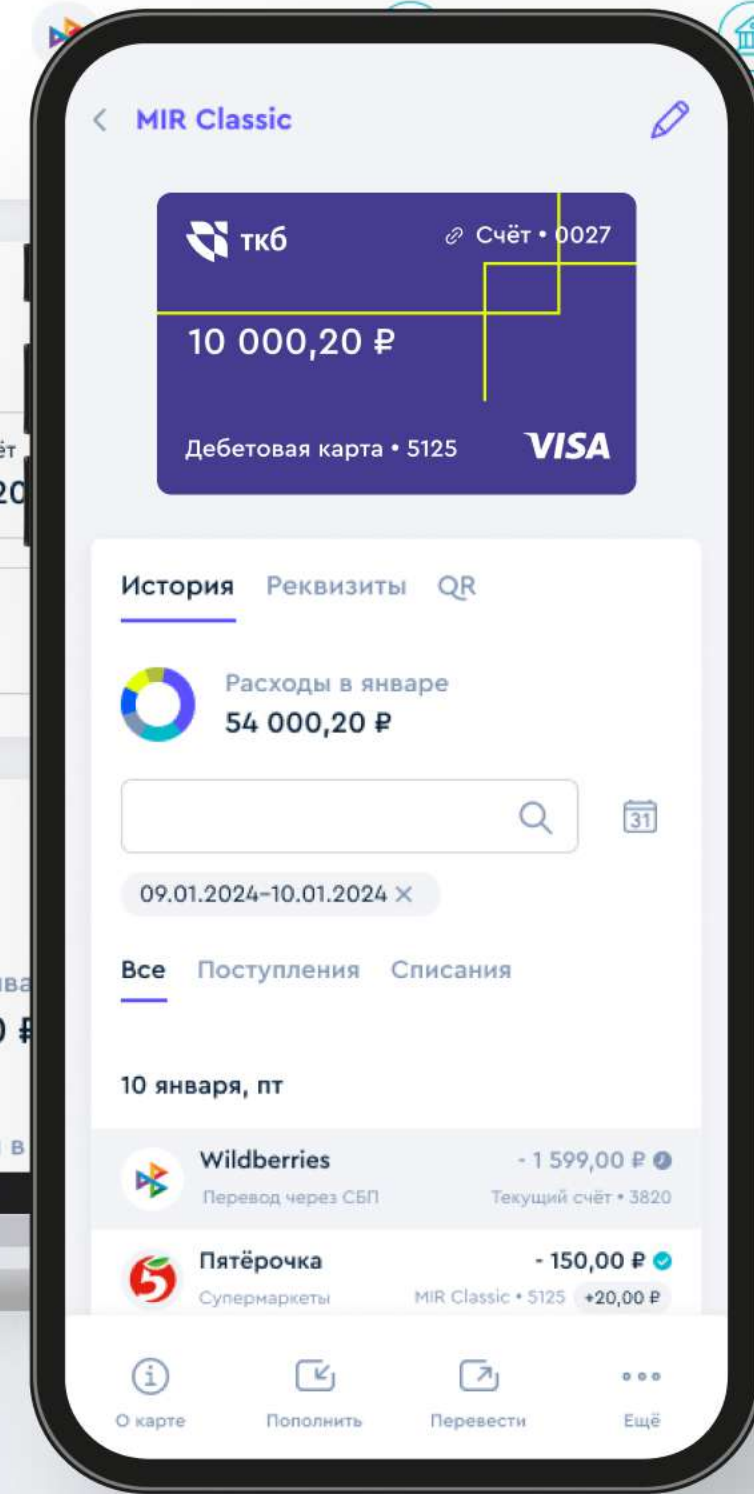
< MIR Classic

ткб
Счёт • 0027
10 000,20 ₽
Дебетовая карта • 5125
VISA

История Реквизиты QR

Расходы в январе
54 000,20 ₽

31

09.01.2024–10.01.2024 ×

Все Поступления Списания

10 января, пт

Wildberries
Перевод через СБП
- 1 599,00 ₽
Текущий счёт • 3820

Пятёрочка
Супермаркеты
- 150,00 ₽
MIR Classic • 5125 +20,00 ₽

О карте Пополнить Перевести Ещё